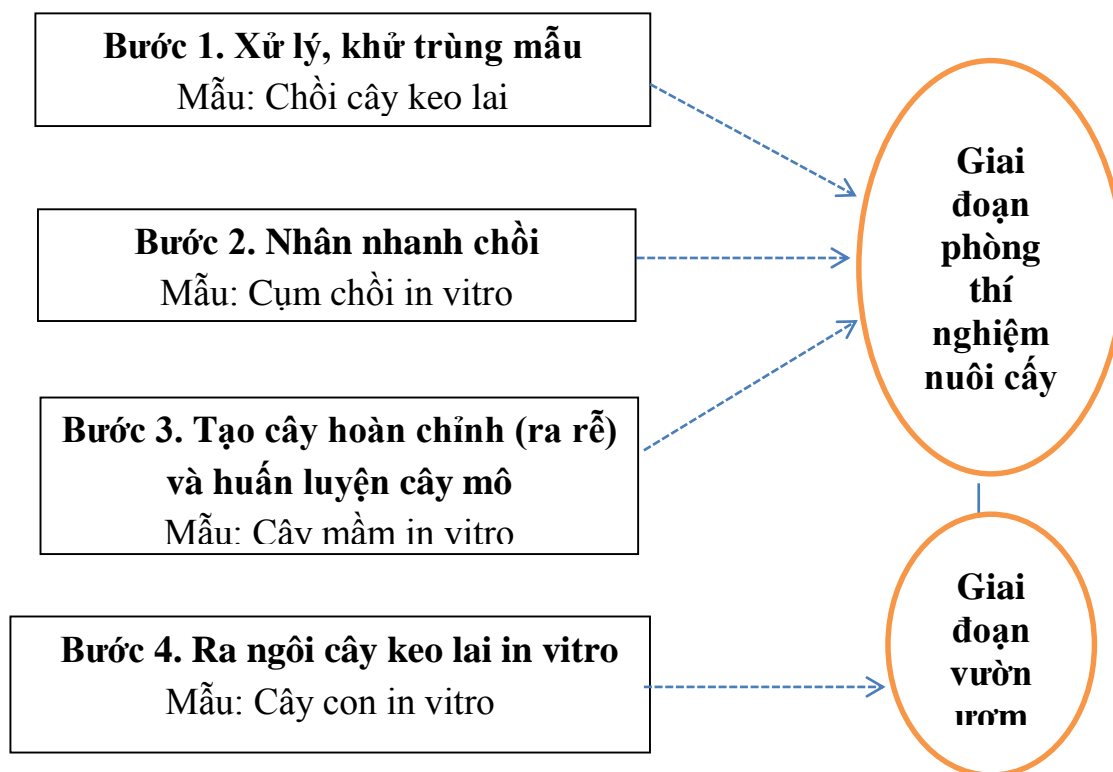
**Bước 1. Xử lý, khử trùng mẫu**
Mẫu: Chồi cây keo lai

**Bước 2. Nhân nhanh chồi**
Mẫu: Cụm chồi in vitro

**Bước 3. Tạo cây hoàn chỉnh (ra rễ) và huấn luyện cây mô**
Mẫu: Cây mầm in vitro

**Bước 4. Ra ngôi cây keo lai in vitro**
Mẫu: Cây con in vitro

**Giai đoạn phòng thí nghiệm nuôi cấy**

**Giai đoạn vườn ươm**